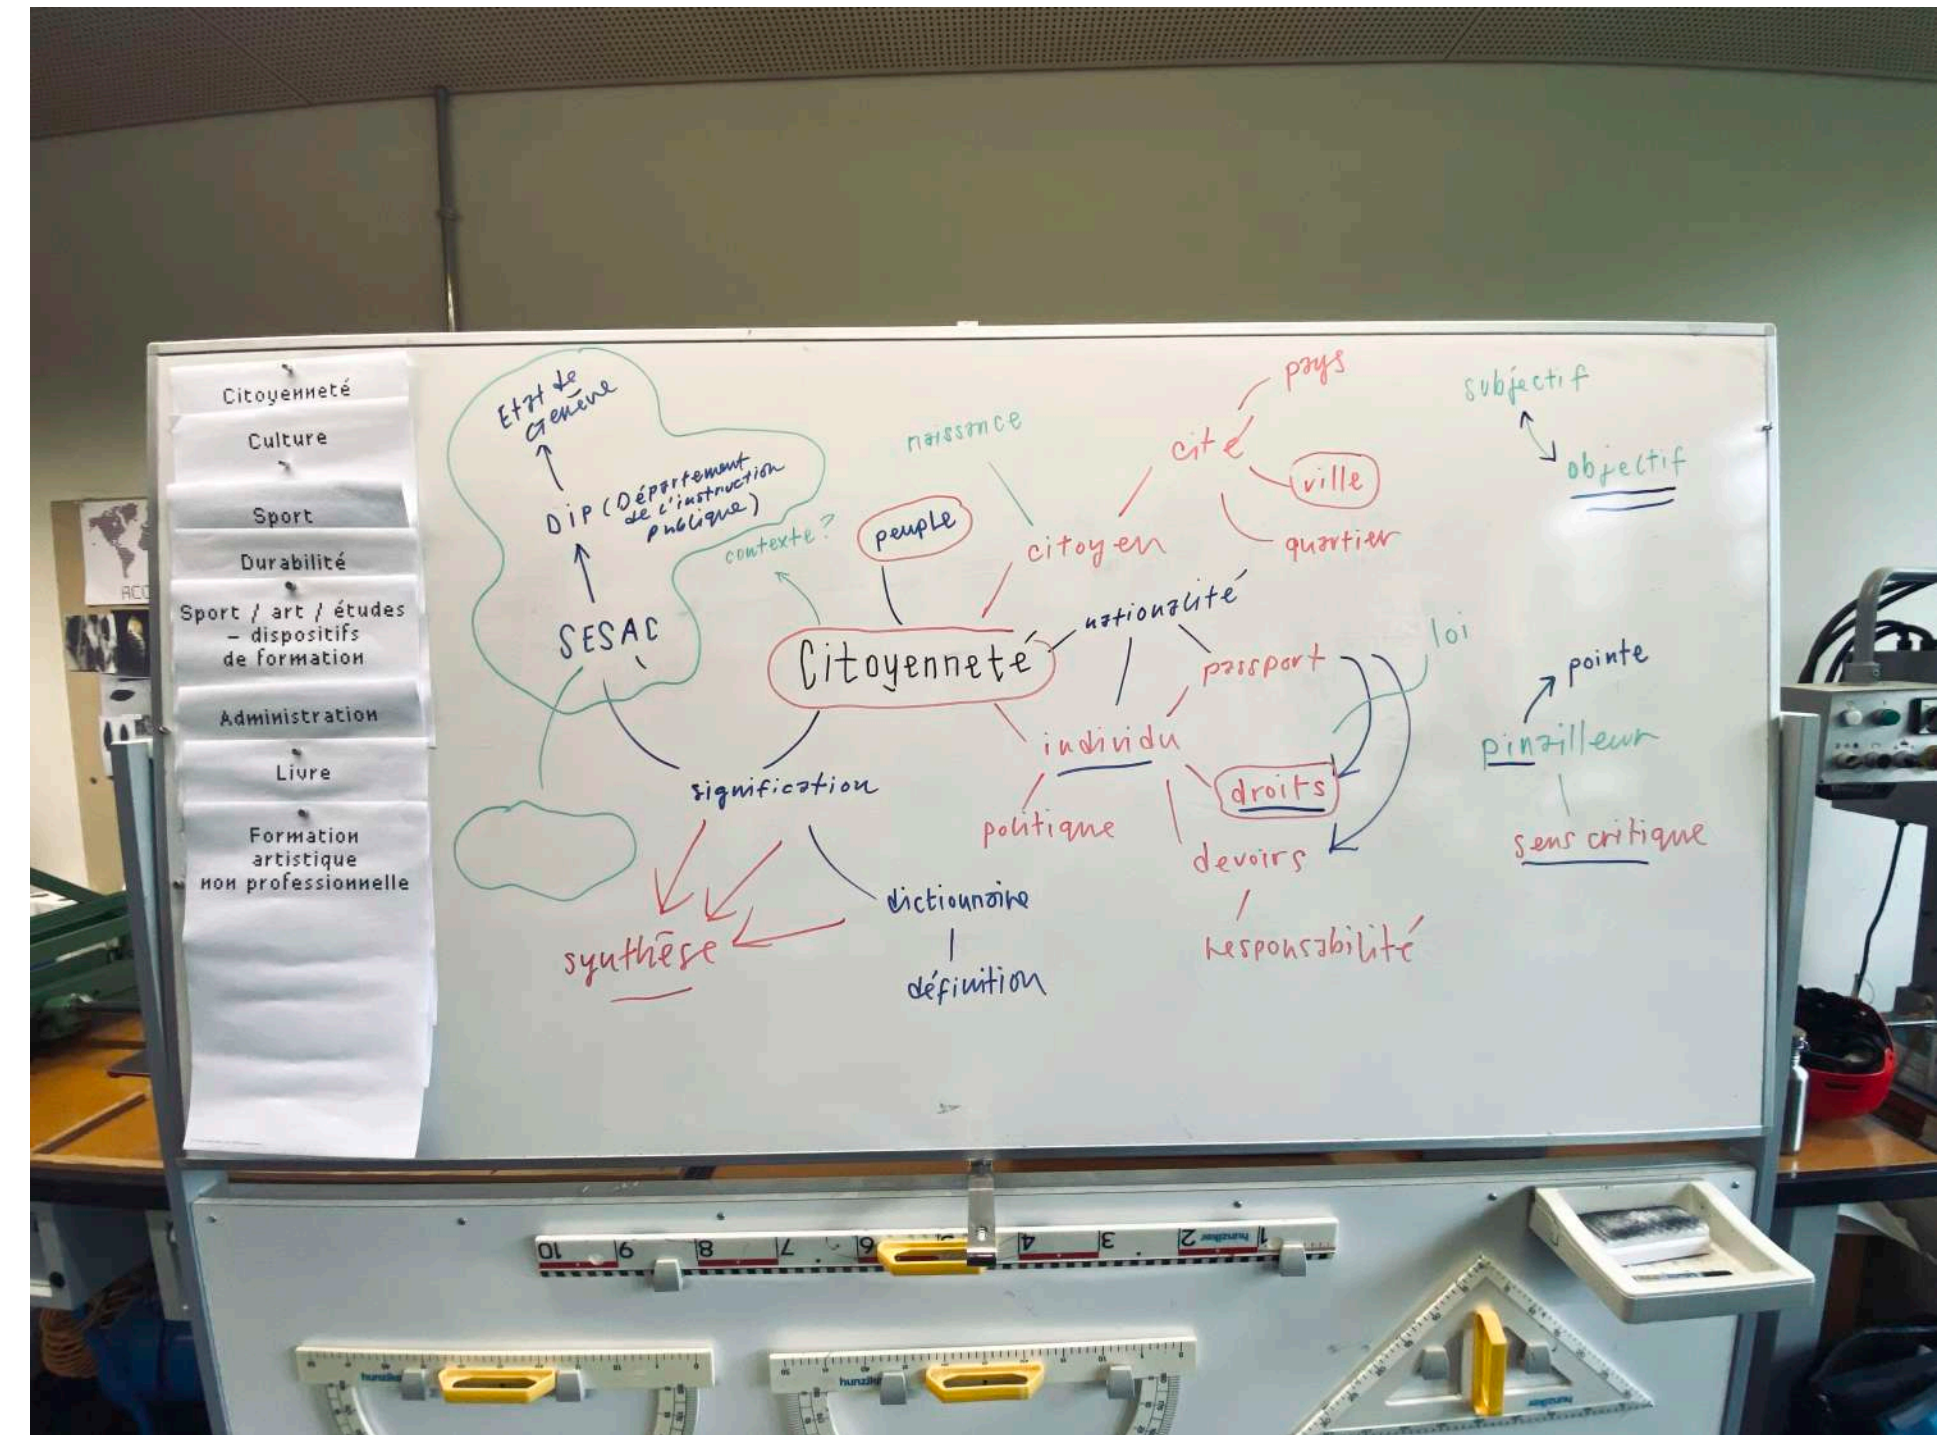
Citoyenneté

Culture

Sport

Durabilité

Sport / art / études – dispositifs de formation

Administration

Livre

Formation artistique non professionnelle

Etat de Genève

DIP (Département de l'instruction publique)

SESAC

contexte?

naissance

peuple

citoyen

cité

pays

ville

quartier

subjectif

objectif

Citoyennete

nationalité

passport

loi

individu

droits

devoirs

politique

responsabilité

signification

synthèse

dictionnaire

définition

pointe

pinailleur

sens critique

10 9 8 7 6 5 4 3 2 1

hunziker